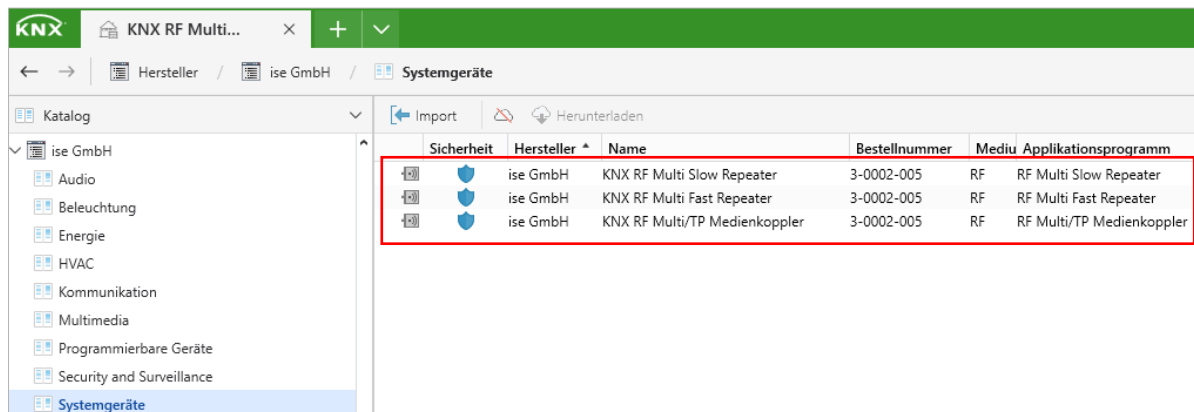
KNX KNX RF Multi... × + ∨

← → Hersteller / ise GmbH / Systemgeräte

Katalog

ise GmbH
Audio
Beleuchtung
Energie
HVAC
Kommunikation
Multimedia
Programmierbare Geräte
Security and Surveillance
Systemgeräte

Import Herunterladen

| | Sicherheit | Hersteller | Name | Bestellnummer | Mediu | Applikationsprogramm |
|---|---|---|---|---|---|---|
| | | ise GmbH | KNX RF Multi Slow Repeater | 3-0002-005 | RF | RF Multi Slow Repeater |
| | | ise GmbH | KNX RF Multi Fast Repeater | 3-0002-005 | RF | RF Multi Fast Repeater |
| | | ise GmbH | KNX RF Multi/TP Medienkoppler | 3-0002-005 | RF | RF Multi/TP Medienkoppler |